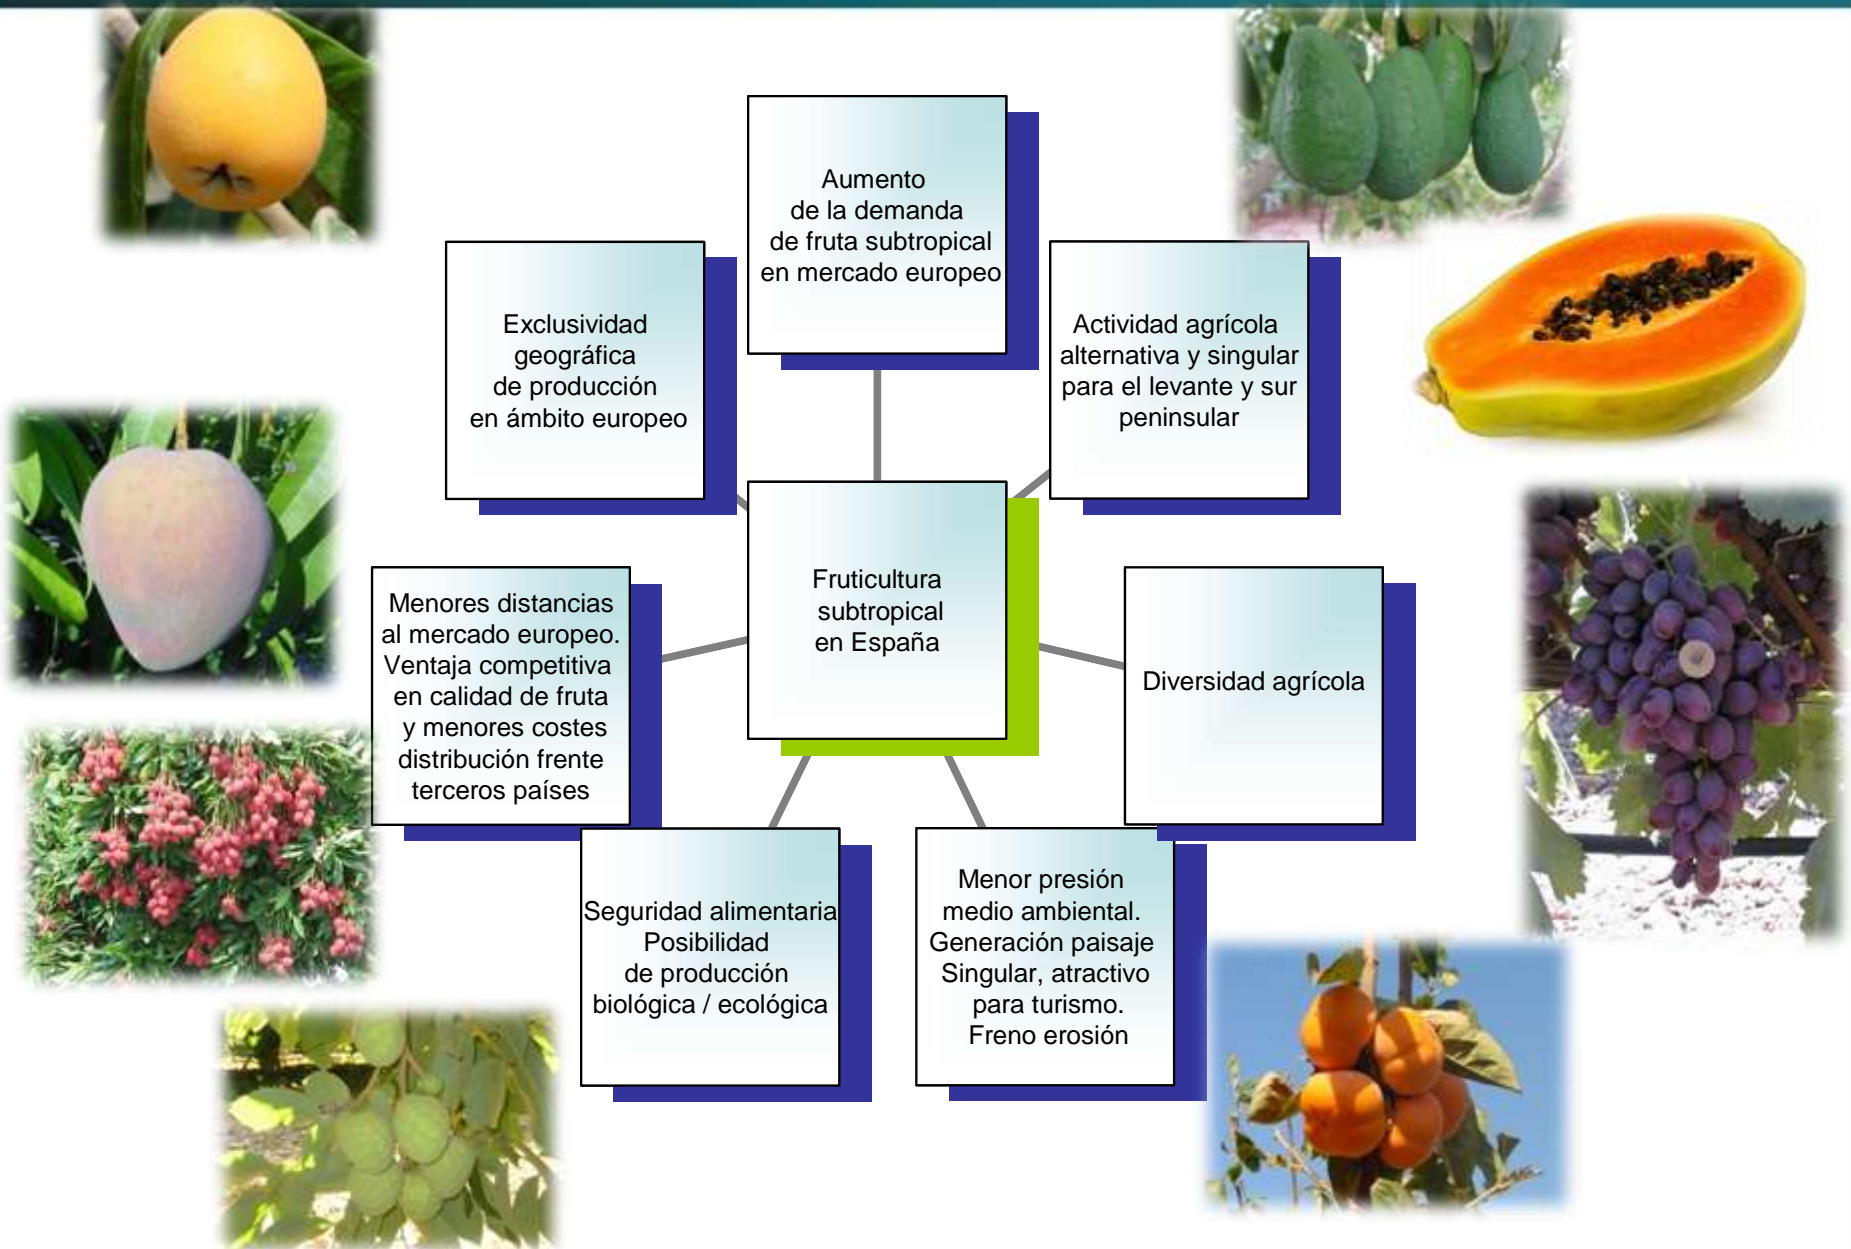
Aumento de la demanda de fruta subtropical en mercado europeo

Exclusividad geográfica de producción en ámbito europeo

Actividad agrícola alternativa y singular para el levante y sur peninsular

Fruticultura subtropical en España

Menores distancias al mercado europeo. Ventaja competitiva en calidad de fruta y menores costes distribución frente terceros países

Diversidad agrícola

Seguridad alimentaria Posibilidad de producción biológica / ecológica

Menor presión medio ambiental. Generación paisaje Singular, atractivo para turismo. Freno erosión